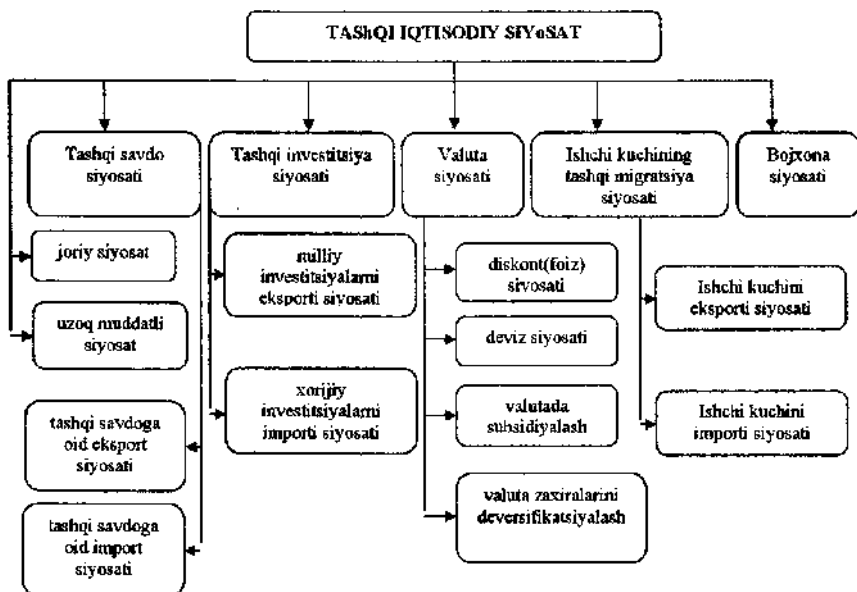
TAShQI IQTISODIY SIYoSAT

Tashqi savdo siyosati

Tashqi investitsiya siyosati

Valuta siyosati

Ishchi kuchining tashqi migratsiya siyosati

Bojxona siyosati

joriy siyosat

uzoq muddatli siyosat

tashqi savdoga oid eksport siyosati

tashqi savdoga oid import siyosati

milliy investitsiyalarni eksporti siyosati

xorijiy investitsiyalarni importi siyosati

diskont(foiz) siyosati

deviz siyosati

valutada subsidiyalash

valuta zaxiralarini deversifikatsiyalash

Ishchi kuchini eksporti siyosati

Ishchi kuchini importi siyosati